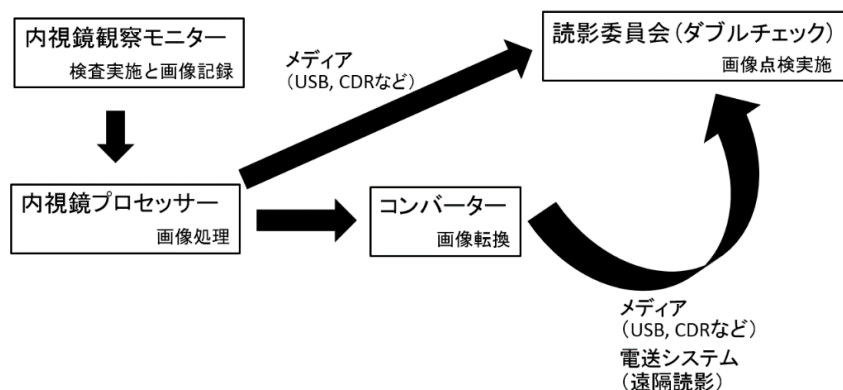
内視鏡観察モニター
検査実施と画像記録

メディア
（USB, CDRなど）

読影委員会（ダブルチェック）
画像点検実施

内視鏡プロセッサー
画像処理

コンバーター
画像転換

メディア
（USB, CDRなど）
電送システム
（遠隔読影）